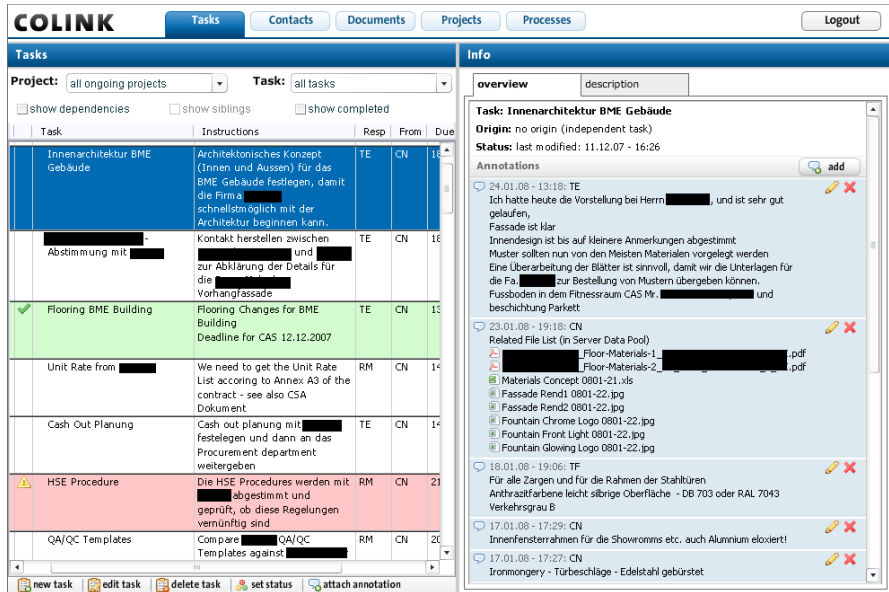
COLINK

Tasks | Contacts | Documents | Projects | Processes | Logout

Tasks

Project: all ongoing projects
Task: all tasks

show dependencies
show siblings
show completed

| | Task | Instructions | Resp | From | Due |
|---|---|---|---|---|---|
| | Innenarchitektur BME Gebäude | Architektonisches Konzept (Innen und Aussen) für das BME Gebäude festlegen, damit die Firma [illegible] schnellstmöglich mit der Architektur beginnen kann. | TE | CN | 1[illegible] |
| | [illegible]-Abstimmung mit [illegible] | Kontakt herstellen zwischen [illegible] und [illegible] zur Abklärung der Details für die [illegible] Vorhangfassade | TE | CN | 18 |
| | Flooring BME Building | Flooring Changes for BME Building Deadline for CAS 12.12.2007 | TE | CN | 13 |
| | Unit Rate from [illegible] | We need to get the Unit Rate List accoring to Annex A3 of the contract - see also CSA Dokument | RM | CN | 14 |
| | Cash Out Planung | Cash out planung mit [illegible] festelegen und dann an das Procurement department weitergeben | TE | CN | 14 |
| | HSE Procedure | Die HSE Procedures werden mit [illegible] abgestimmt und geprüft, ob diese Regelungen vernünftig sind | RM | CN | 21 |
| | QA/QC Templates | Compare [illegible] QA/QC Templates against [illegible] | RM | CN | 20 |

new task | edit task | delete task | set status | attach annotation

Info

overview | description

Task: Innenarchitektur BME Gebäude
Origin: no origin (independent task)
Status: last modified: 11.12.07 - 16:26

Annotations
add

24.01.08 - 13:18: TE
Ich hatte heute die Vorstellung bei Herrn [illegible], und ist sehr gut gelaufen,
Fassade ist klar
Innendesign ist bis auf kleinere Anmerkungen abgestimmt
Muster sollten nun von den Meisten Materialen vorgelegt werden
Eine Überarbeitung der Blätter ist sinnvoll, damit wir die Unterlagen für die Fa. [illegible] zur Bestellung von Mustern übergeben können.
Fussboden in dem Fitnessraum CAS Mr. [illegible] und beschichtung Parkett

23.01.08 - 19:18: CN
Related File List (in Server Data Pool)
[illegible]_Floor-Materials-1_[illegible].pdf
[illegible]_Floor-Materials-2_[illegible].pdf
Materials Concept 0801-21.xls
Fassade Rend1 0801-22.jpg
Fassade Rend2 0801-22.jpg
Fountain Chrome Logo 0801-22.jpg
Fountain Front Light 0801-22.jpg
Fountain Glowing Logo 0801-22.jpg

18.01.08 - 19:06: TF
Für alle Zargen und für die Rahmen der Stahltüren
Anthrazitfarbene leicht silbrige Oberfläche - DB 703 oder RAL 7043 Verkehrsgrau B

17.01.08 - 17:29: CN
Innenfensterrahmen für die Showromms etc. auch Alumnium eloxiert!

17.01.08 - 17:27: CN
Ironmongery - Türbeschläge - Edelstahl gebürstet